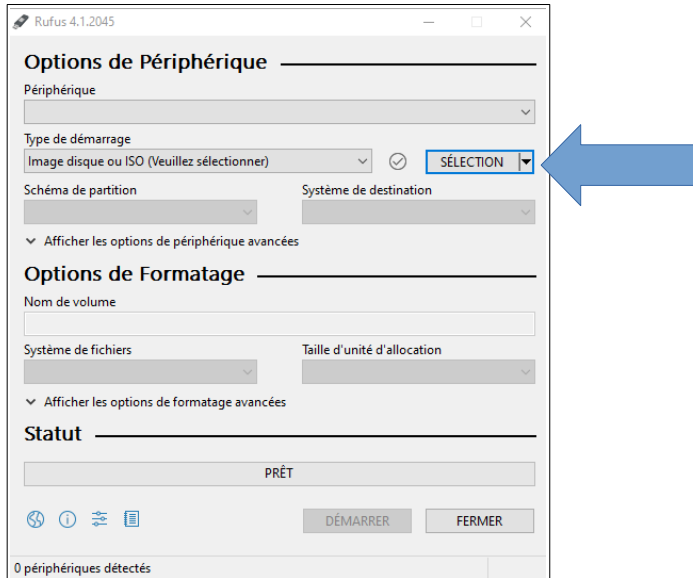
Rufus 4.1.2045

Options de Périphérique

Périphérique

Type de démarrage

Image disque ou ISO (Veuillez sélectionner)

SÉLECTION

Schéma de partition

Système de destination

Afficher les options de périphérique avancées

Options de Formatage

Nom de volume

Système de fichiers

Taille d'unité d'allocation

Afficher les options de formatage avancées

Statut

PRÊT

DÉMARRER

FERMER

0 périphériques détectés